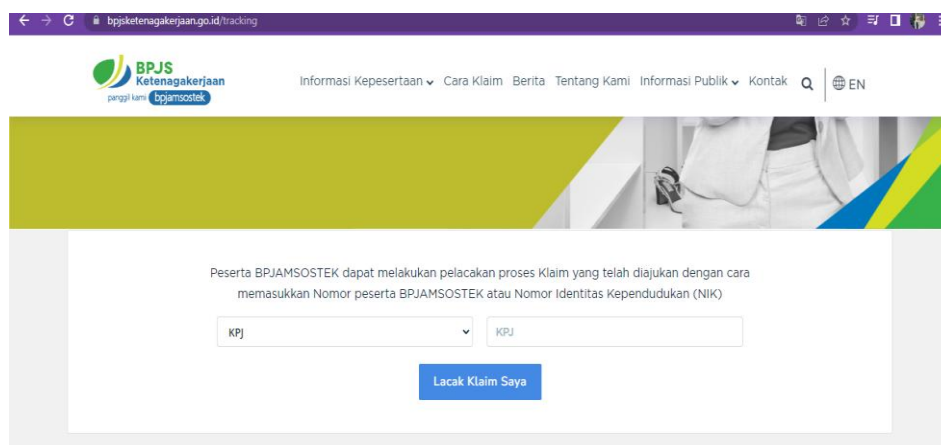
bpjsketenagakerjaan.go.id/tracking

BPJS Ketenagakerjaan
panggil kami bpjamsostek

Informasi Kepesertaan Cara Klaim Berita Tentang Kami Informasi Publik Kontak EN

Peserta BPJAMSOSTEK dapat melakukan pelacakan proses Klaim yang telah diajukan dengan cara memasukkan Nomor peserta BPJAMSOSTEK atau Nomor Identitas Kependudukan (NIK)

KPJ

KPJ

Lacak Klaim Saya